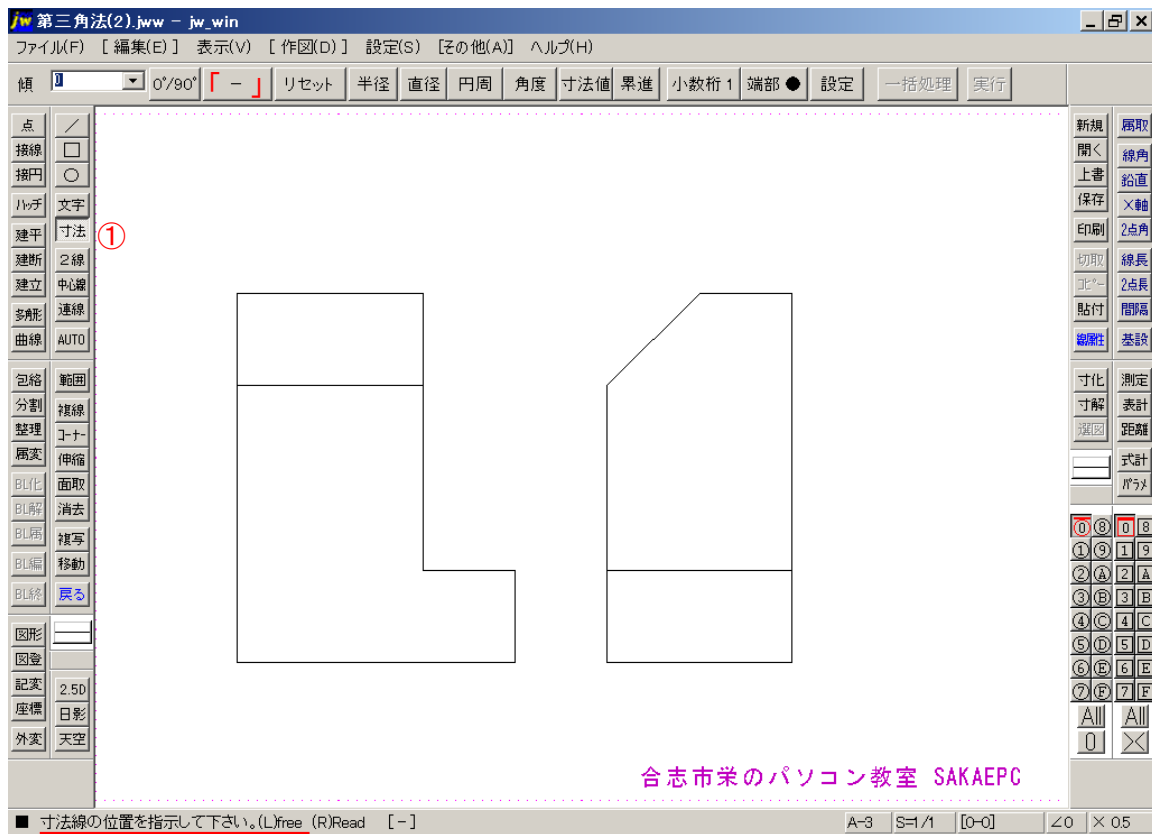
jw 第三角法(2).jww - jw_win

ファイル(F) [編集(E)] 表示(V) [作図(D)] 設定(S) [その他(A)] ヘルプ(H)

傾 0 0°/90° 「－」 リセット 半径 直径 円周 角度 寸法値 累進 小数桁 1 端部 ● 設定 一括処理 実行

点 ／
接線 □
接円 ○
ハッチ 文字
建平 寸法 ①
建断 2線
建立 中心線
多角形 連線
曲線 AUTO
包絡 範囲
分割 複線
整理 コーナー
属変 伸縮
BL化 面取
BL解 消去
BL属 複写
BL編 移動
BL終 戻る
図形
図登
記変 2.5D
座標 日影
外変 天空

新規 属取
開く 線角
上書 鉛直
保存 X軸
印刷 2点角
切取 線長
コピー 2点長
貼付 間隔
線属性 基設
寸化 測定
寸解 表計
選図 距離
式計
パラメ

0 8 0 8
1 9 1 9
2 A 2 A
3 B 3 B
4 C 4 C
5 D 5 D
6 E 6 E
7 F 7 F
All All
0 ×

合志市栄のパソコン教室 SAKAEPC

■ 寸法線の位置を指示して下さい。(L)free (R)Read [－]

A-3 S=1/1 [0-0] ∠0 × 0.5